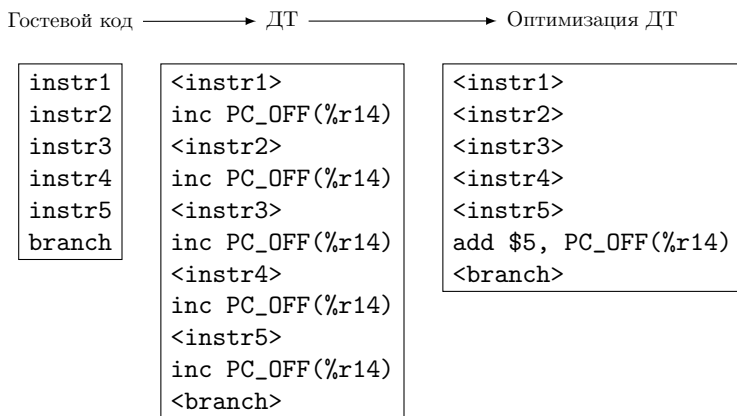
Гостевой код ——→ ДТ ——→ Оптимизация ДТ

instr1
instr2
instr3
instr4
instr5
branch

<instr1>
inc PC_OFF(%r14)
<instr2>
inc PC_OFF(%r14)
<instr3>
inc PC_OFF(%r14)
<instr4>
inc PC_OFF(%r14)
<instr5>
inc PC_OFF(%r14)
<branch>

<instr1>
<instr2>
<instr3>
<instr4>
<instr5>
add $5, PC_OFF(%r14)
<branch>